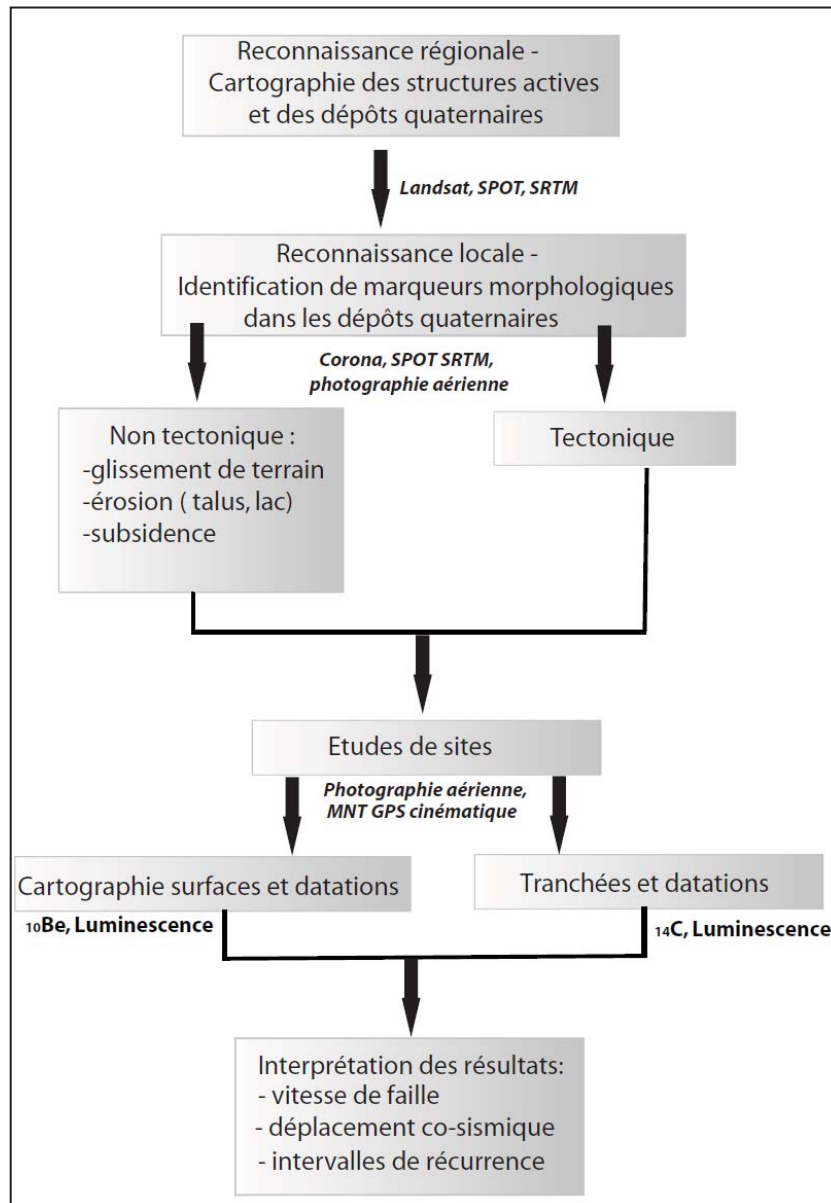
Reconnaissance régionale - Cartographie des structures actives et des dépôts quaternaires

Landsat, SPOT, SRTM

Reconnaissance locale - Identification de marqueurs morphologiques dans les dépôts quaternaires

Corona, SPOT SRTM, photographie aérienne

Non tectonique :
-glissement de terrain
-érosion ( talus, lac)
-subsidence

Tectonique

Etudes de sites

Photographie aérienne, MNT GPS cinématique

Cartographie surfaces et datations

$_{10}$Be, Luminescence

Tranchées et datations

$_{14}$C, Luminescence

Interprétation des résultats:
- vitesse de faille
- déplacement co-sismique
- intervalles de récurrence